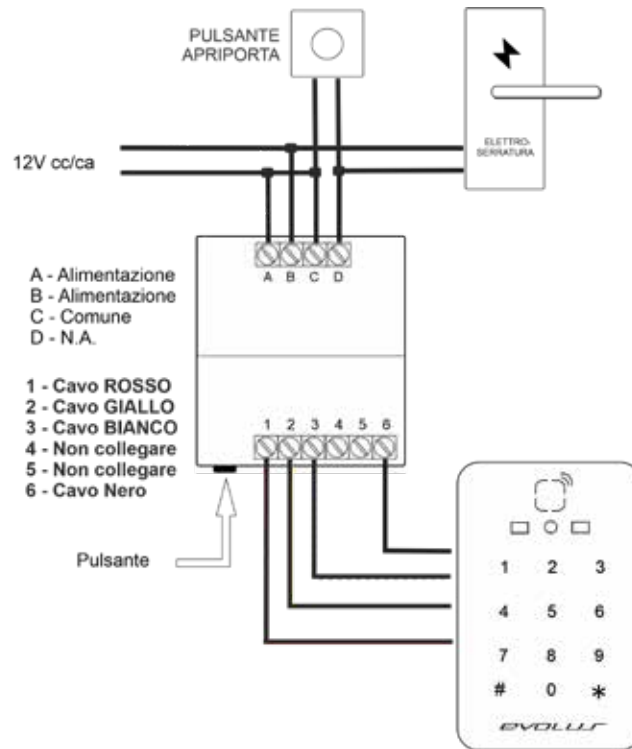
PULSANTE APRIPORTA

ELETTRO-SERRATURA

12V cc/ca

A B C D

A - Alimentazione
B - Alimentazione
C - Comune
D - N.A.

1 - Cavo ROSSO
2 - Cavo GIALLO
3 - Cavo BIANCO
4 - Non collegare
5 - Non collegare
6 - Cavo Nero

1 2 3 4 5 6

Pulsante

1 2 3
4 5 6
7 8 9
# 0 *

evolus